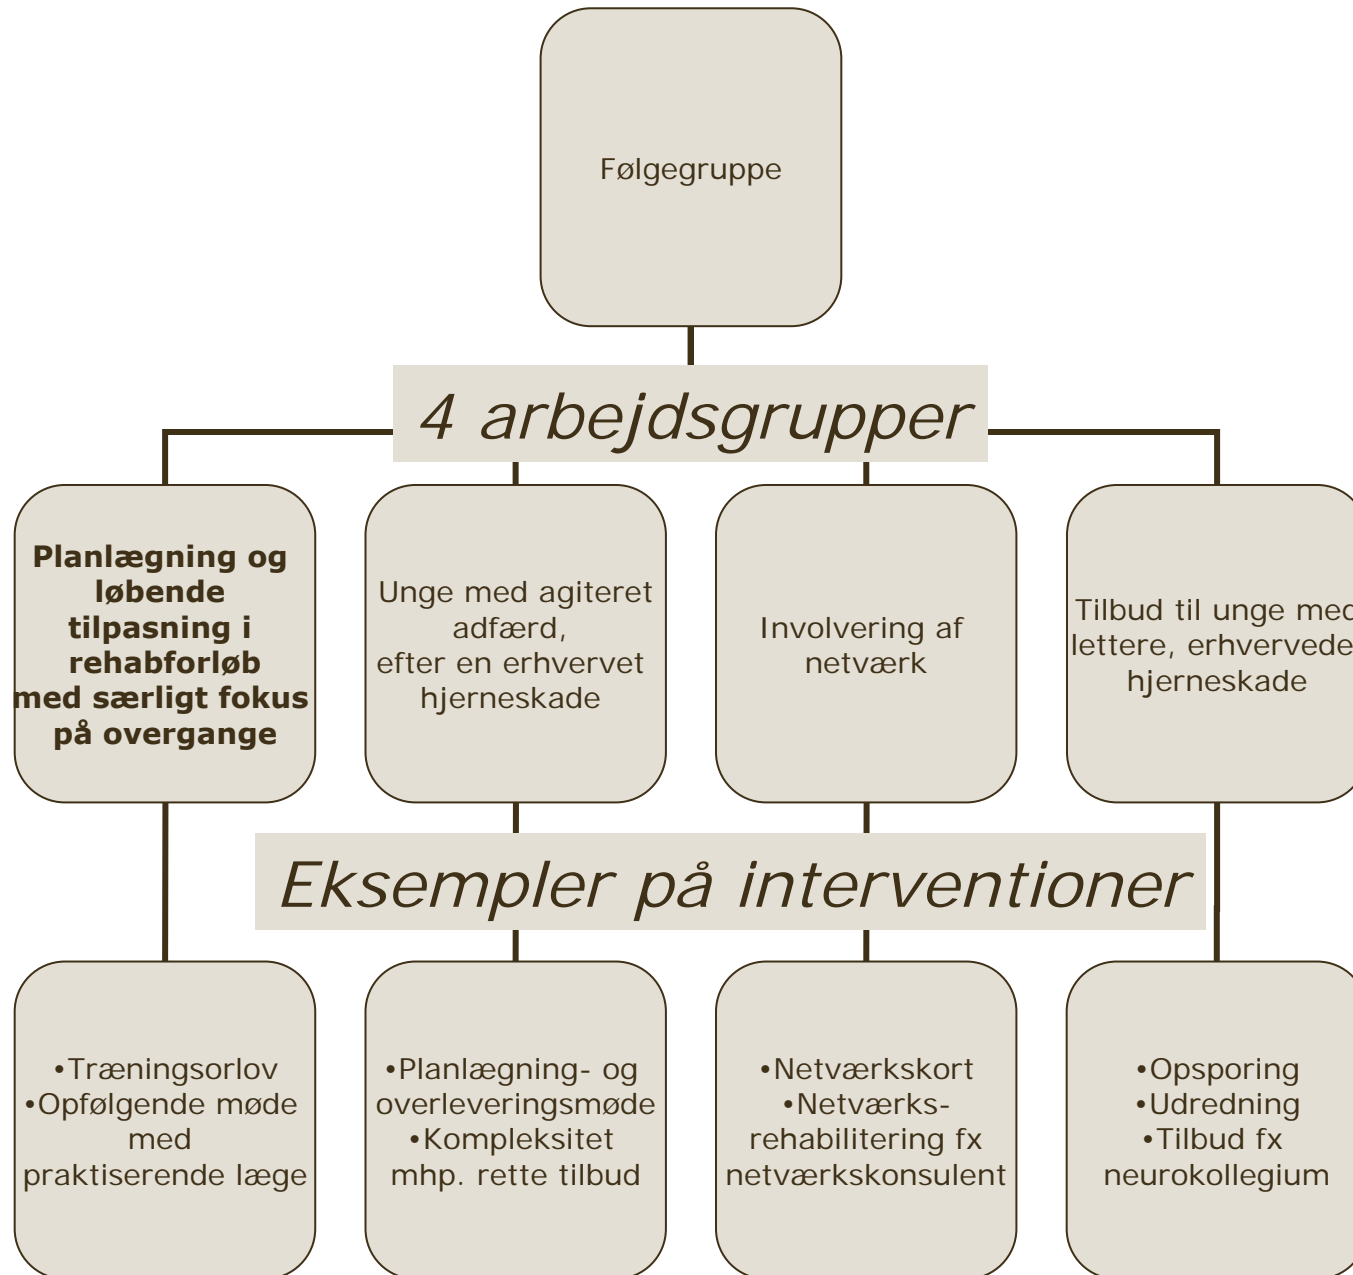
Følgegruppe

4 arbejdsgrupper

Planlægning og løbende tilpasning i rehabforløb med særligt fokus på overgange

Unge med agiteret adfærd, efter en erhvervet hjerneskade

Involvering af netværk

Tilbud til unge med lettere, erhvervede hjerneskade

Eksempler på interventioner

•Træningsorlov
•Opfølgende møde med praktiserende læge

•Planlægning- og overleveringsmøde
•Kompleksitet mhp. rette tilbud

•Netværkskort
•Netværks-rehabilitering fx netværkskonsulent

•Opsporing
•Udredning
•Tilbud fx neurokollegium